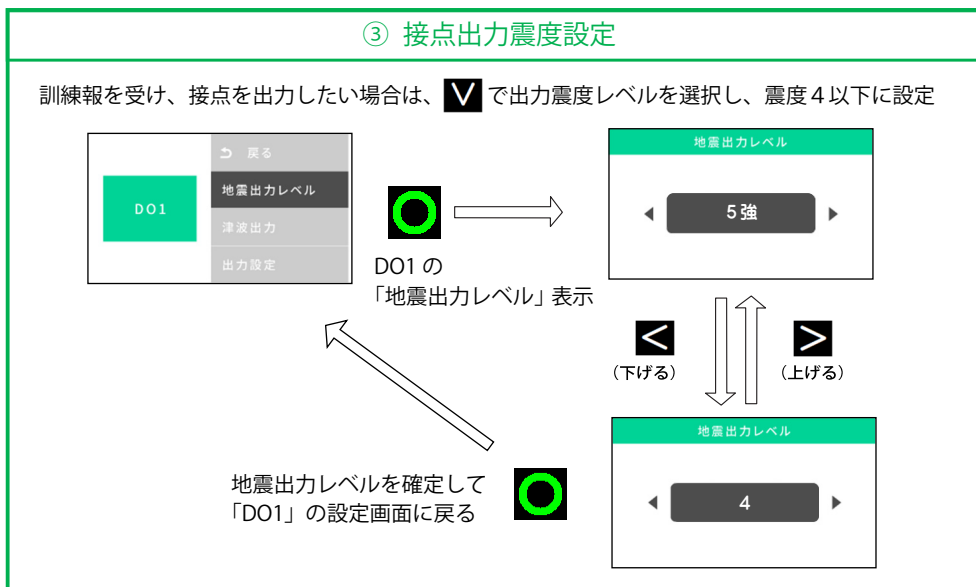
③ 接点出力震度設定

訓練報を受け、接点を出力したい場合は、 V で出力震度レベルを選択し、震度４以下に設定

DO1

戻る

地震出力レベル

津波出力

出力設定

DO1 の
「地震出力レベル」表示

地震出力レベル

5強

<
（下げる）

>
（上げる）

地震出力レベル

4

地震出力レベルを確定して
「DO1」の設定画面に戻る